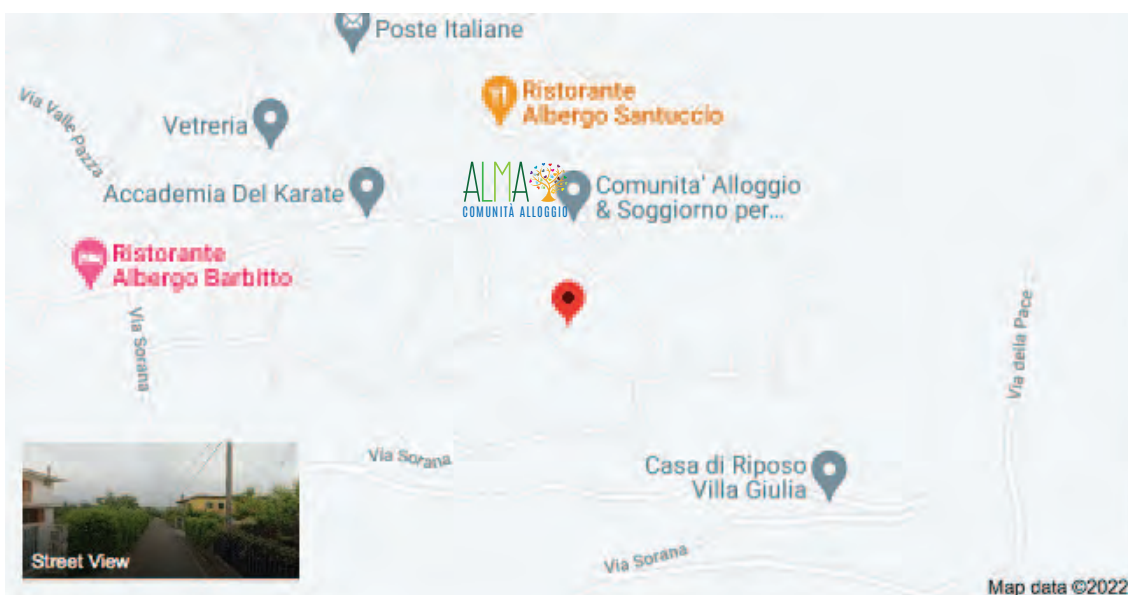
Poste Italiane

Via Valle Pazza

Vetreria

Ristorante Albergo Santuccio

ALMA
COMUNITÀ ALLOGGIO

Accademia Del Karate

Comunita' Alloggio & Soggiorno per...

Ristorante Albergo Barbitto

Via Sorana

Via della Pace

Via Sorana

Casa di Riposo Villa Giulia

Street View

Via Sorana

Map data ©2022